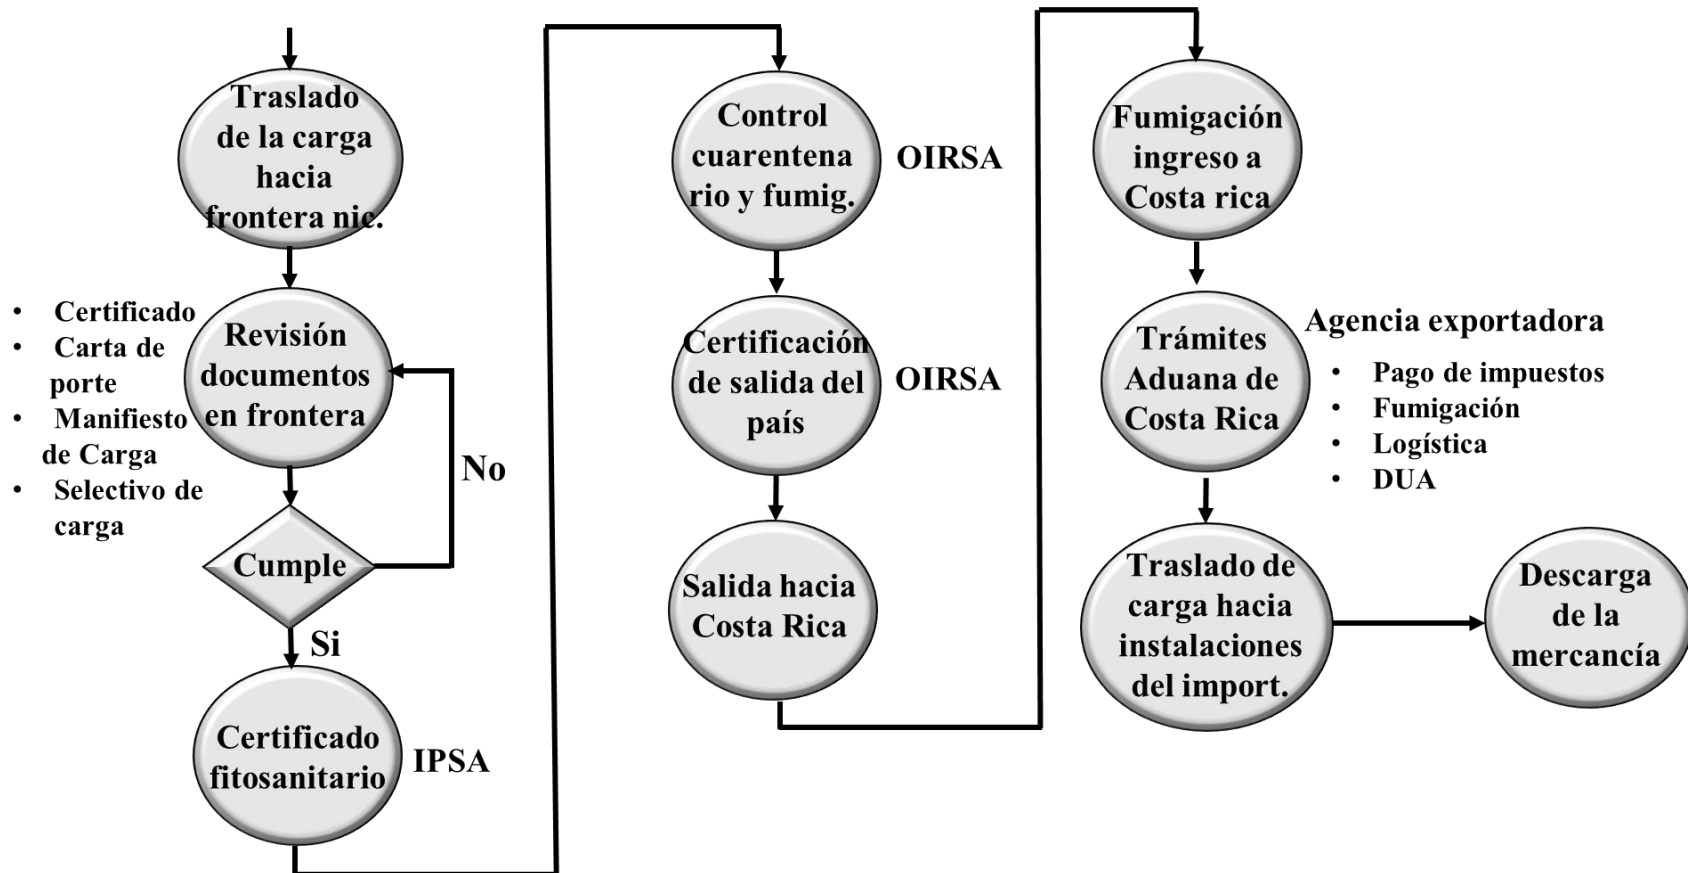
Traslado de la carga hacia frontera nic.

- Certificado
- Carta de porte
- Manifiesto de Carga
- Selectivo de carga

Revisión documentos en frontera

Cumple

No

Si

Certificado fitosanitario

IPSA

Control cuarentena rio y fumig.

OIRSA

Certificación de salida del país

OIRSA

Salida hacia Costa Rica

Fumigación ingreso a Costa rica

Trámites Aduana de Costa Rica

Agencia exportadora

- Pago de impuestos
- Fumigación
- Logística
- DUA

Traslado de carga hacia instalaciones del import.

Descarga de la mercancía